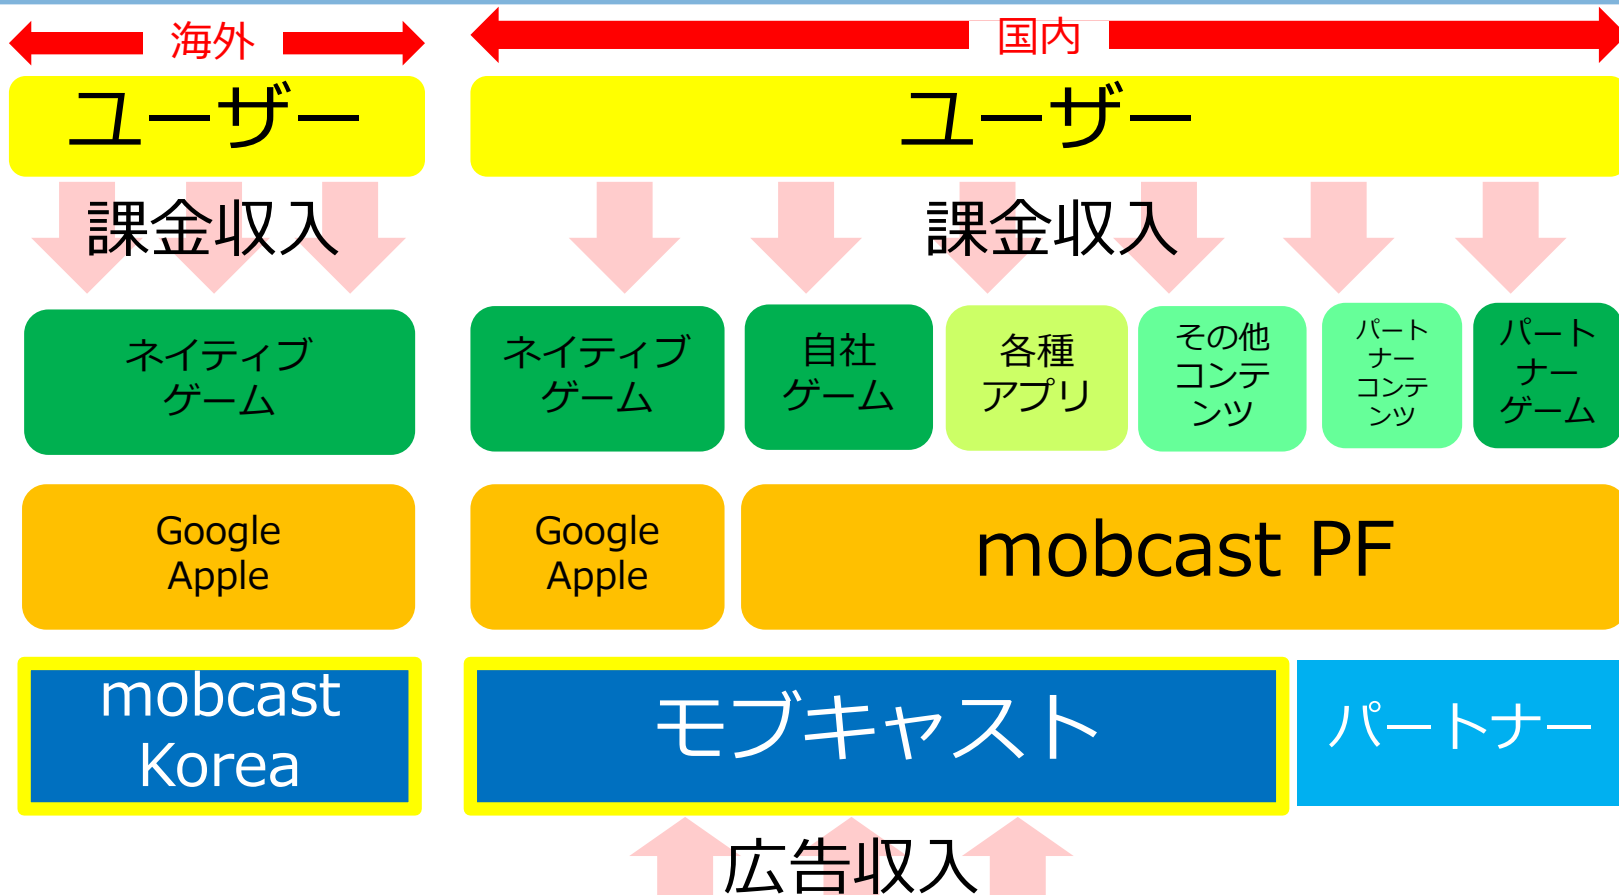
海外

国内

ユーザー

ユーザー

課金収入

課金収入

ネイティブゲーム

ネイティブゲーム

自社ゲーム

各種アプリ

その他コンテンツ

パートナーコンテンツ

パートナーゲーム

Google Apple

Google Apple

mobcast PF

mobcast Korea

モブキャスト

パートナー

広告収入